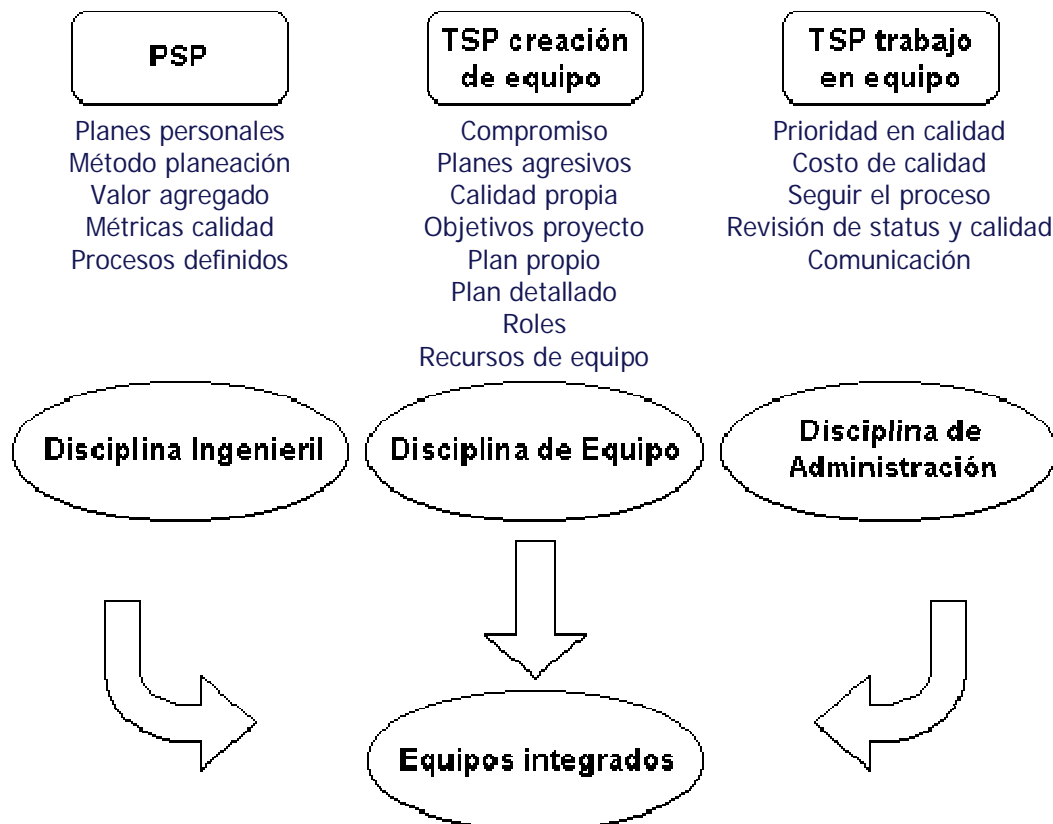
PSP

Planes personales
Método planeación
Valor agregado
Métricas calidad
Procesos definidos

TSP creación de equipo

Compromiso
Planes agresivos
Calidad propia
Objetivos proyecto
Plan propio
Plan detallado
Roles
Recursos de equipo

TSP trabajo en equipo

Prioridad en calidad
Costo de calidad
Seguir el proceso
Revisión de status y calidad
Comunicación

Disciplina Ingenieril

Disciplina de Equipo

Disciplina de Administración

Equipos integrados